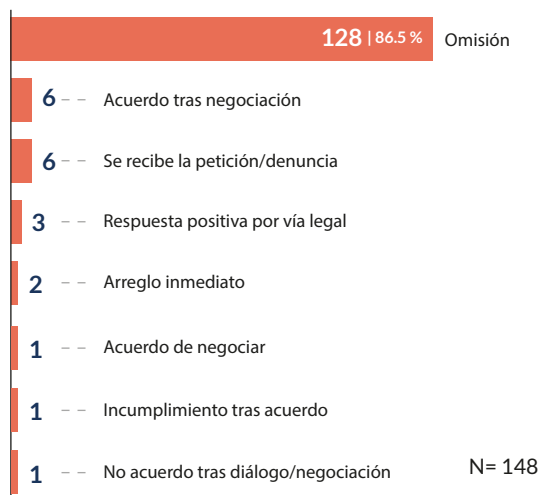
128 | 86.5 % Omisión

6 Acuerdo tras negociación

6 Se recibe la petición/denuncia

3 Respuesta positiva por vía legal

2 Arreglo inmediato

1 Acuerdo de negociar

1 Incumplimiento tras acuerdo

1 No acuerdo tras diálogo/negociación

N= 148